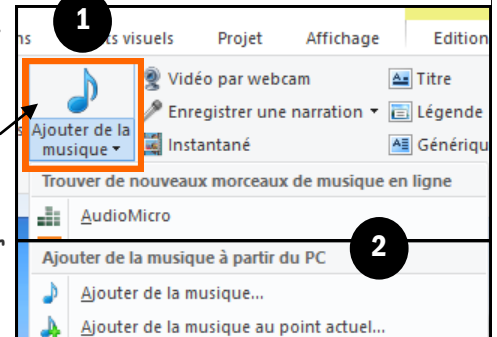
ns
1
ets visuels
Projet
Affichage
Edition
Vidéo par webcam
Titre
Enregistrer une narration ▾
Légende
Ajouter de la musique ▾
Instantané
Génériqu
Trouver de nouveaux morceaux de musique en ligne
AudioMicro
2
Ajouter de la musique à partir du PC
Ajouter de la musique...
Ajouter de la musique au point actuel...